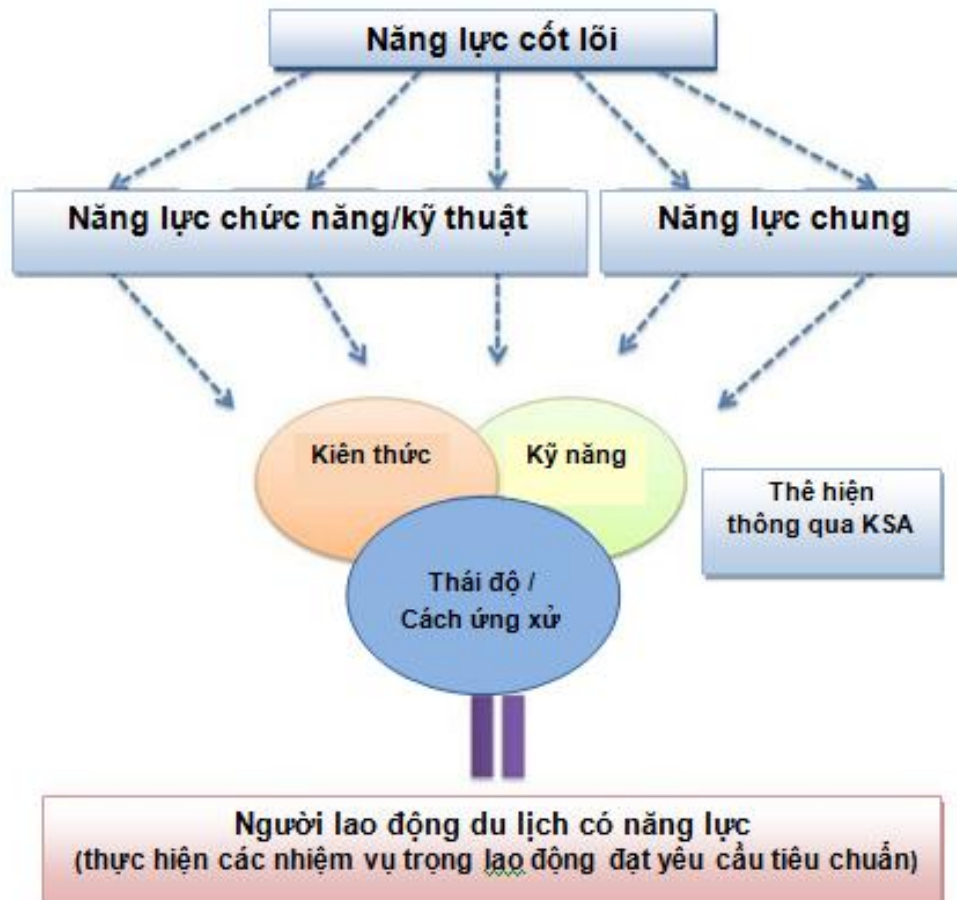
Năng lực cốt lõi

Năng lực chức năng/kỹ thuật

Năng lực chung

Kiên thức

Kỹ năng

Thể hiện thông qua KSA

Thái độ / Cách ứng xử

Người lao động du lịch có năng lực
(thực hiện các nhiệm vụ trọng lao động đạt yêu cầu tiêu chuẩn)